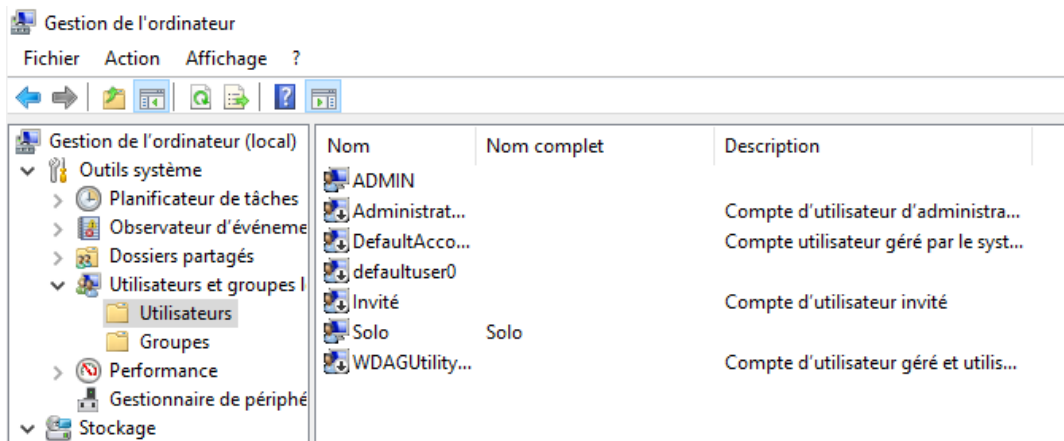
Gestion de l'ordinateur

Fichier Action Affichage ?

Gestion de l'ordinateur (local)
Outils système
Planificateur de tâches
Observateur d'événeme
Dossiers partagés
Utilisateurs et groupes l
Utilisateurs
Groupes
Performance
Gestionnaire de périphé
Stockage

| Nom | Nom complet | Description |
|---|---|---|
| ADMIN | | |
| Administrat... | | Compte d'utilisateur d'administra... |
| DefaultAcco... | | Compte utilisateur géré par le syst... |
| defaultuser0 | | |
| Invité | | Compte d'utilisateur invité |
| Solo | Solo | |
| WDAGUtility... | | Compte d'utilisateur géré et utilis... |